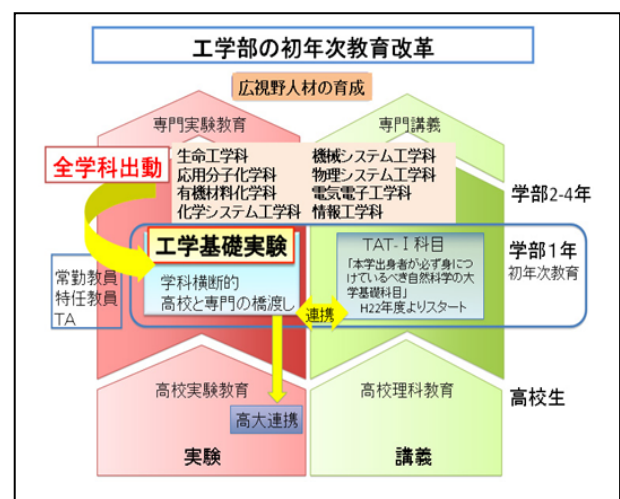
工学部の初年次教育改革

広視野人材の育成

専門実験教育

専門講義

全学科出動

生命工学科
応用分子化学科
有機材料化学科
化学システム工学科

機械システム工学科
物理システム工学科
電気電子工学科
情報工学科

学部2-4年

工学基礎実験

学科横断的
高校と専門の橋渡し

TAT-Ⅰ科目

「本学出身者が必ず身につけているべき自然科学の大学基礎科目」
H22年度よりスタート

学部1年
初年次教育

常勤教員
特任教員
TA

連携

高校実験教育

高大連携

高校理科教育

高校生

実験

講義